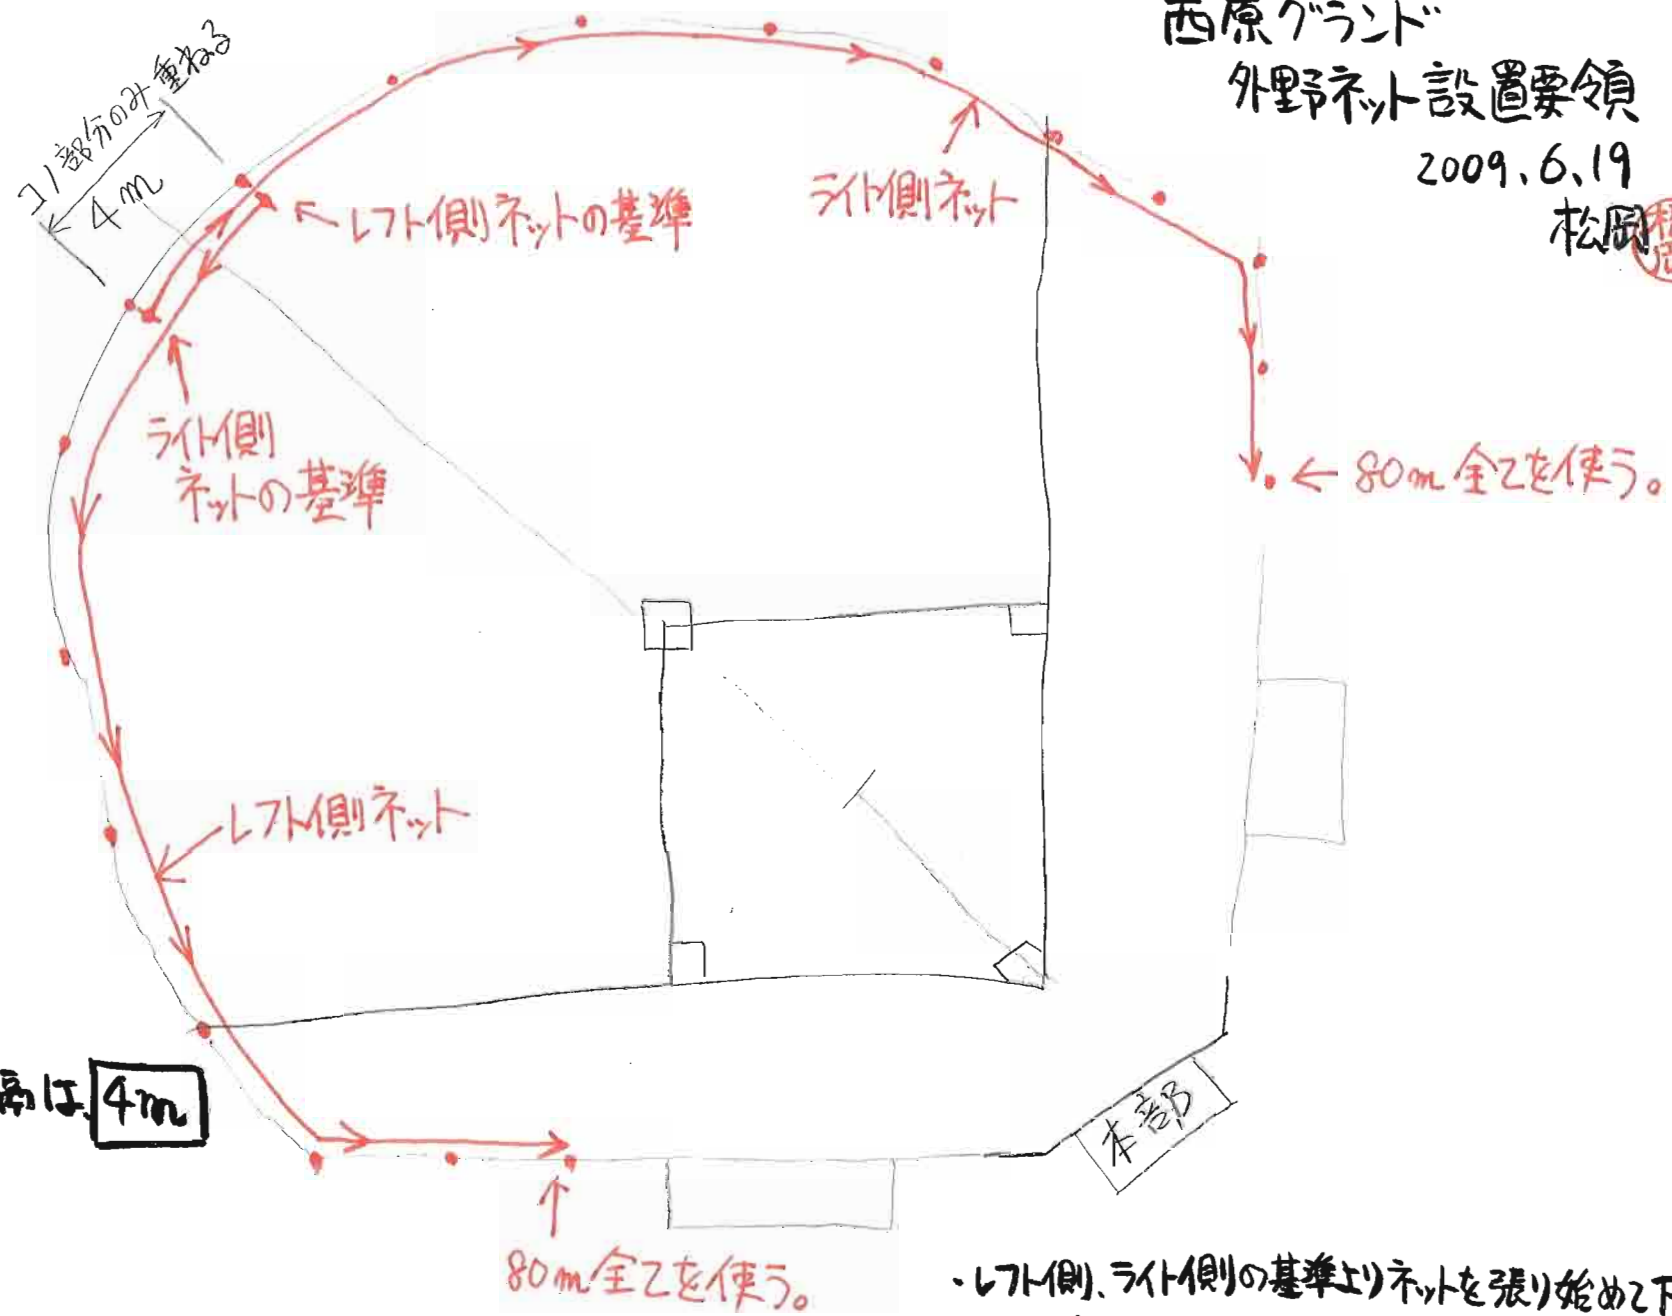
西原グランド
外野ネット設置要領
2009、6、19
松岡

コノ部分のみ重ねる
4m

レフト側ネットの基準

ライト側ネット

ライト側
ネットの基準

80m全てを使う。

レフト側ネット

高は 4m

本部

80m全てを使う。

・レフト側、ライト側の基準よりネットを張り始めて下